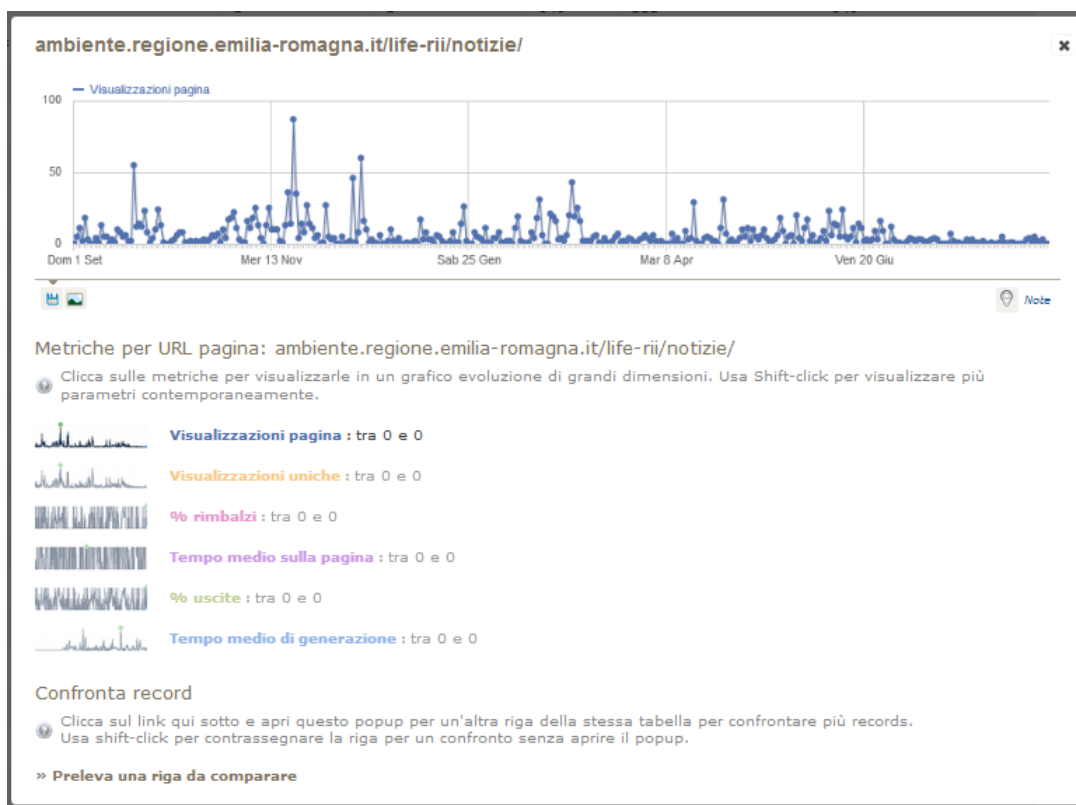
ambiente.regione.emilia-romagna.it/life-rii/notizie/

Visualizzazioni pagina

100
50
0

Dom 1 Set
Mer 13 Nov
Sab 25 Gen
Mar 8 Apr
Ven 20 Giu

Note

Metriche per URL pagina: ambiente.regione.emilia-romagna.it/life-rii/notizie/

Clicca sulle metriche per visualizzarle in un grafico evoluzione di grandi dimensioni. Usa Shift-click per visualizzare più parametri contemporaneamente.

Visualizzazioni pagina : tra 0 e 0

Visualizzazioni uniche : tra 0 e 0

% rimbalzi : tra 0 e 0

Tempo medio sulla pagina : tra 0 e 0

% uscite : tra 0 e 0

Tempo medio di generazione : tra 0 e 0

Confronta record

Clicca sul link qui sotto e apri questo popup per un'altra riga della stessa tabella per confrontare più records. Usa shift-click per contrassegnare la riga per un confronto senza aprire il popup.

» Preleva una riga da comparare